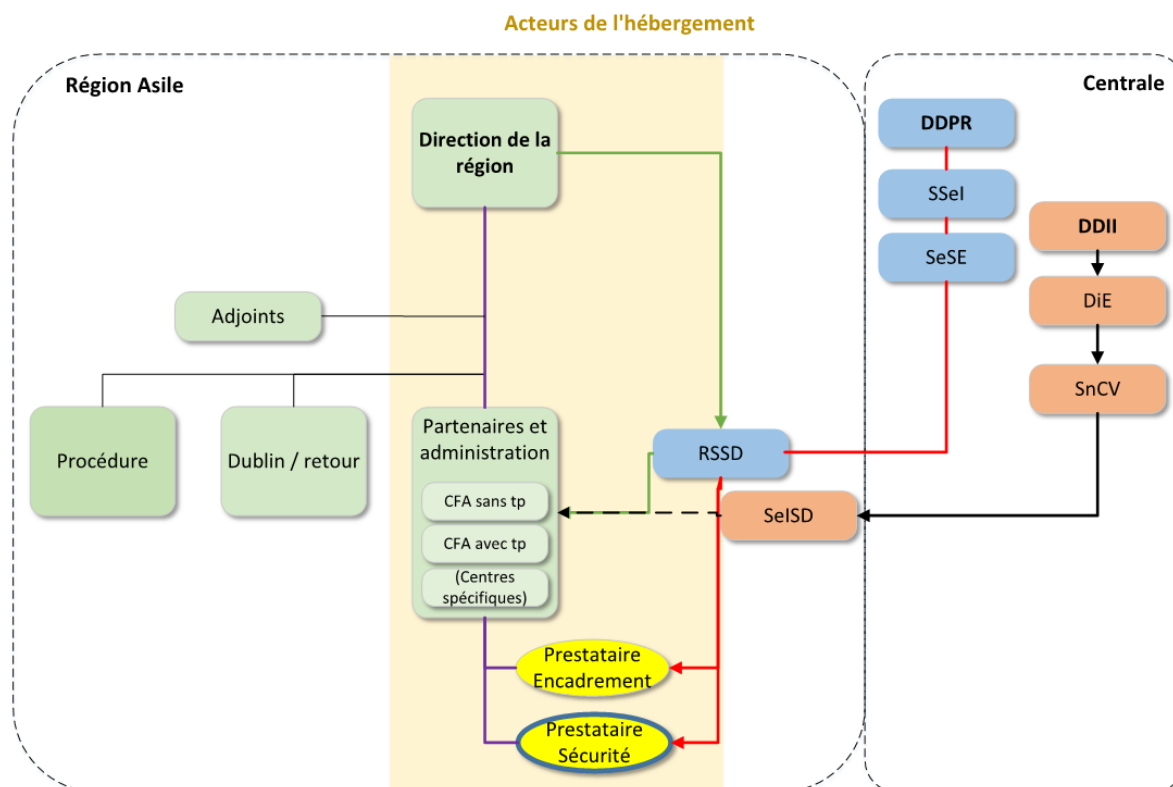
Acteurs de l'hébergement

Région Asile

Direction de la région

Adjoints

Procédure

Dublin / retour

Partenaires et administration

CFA sans tp

CFA avec tp

(Centres spécifiques)

RSSD

SeISD

Prestataire Encadrement

Prestataire Sécurité

Centrale

DDPR

SSeI

SeSE

DDII

DiE

SnCV